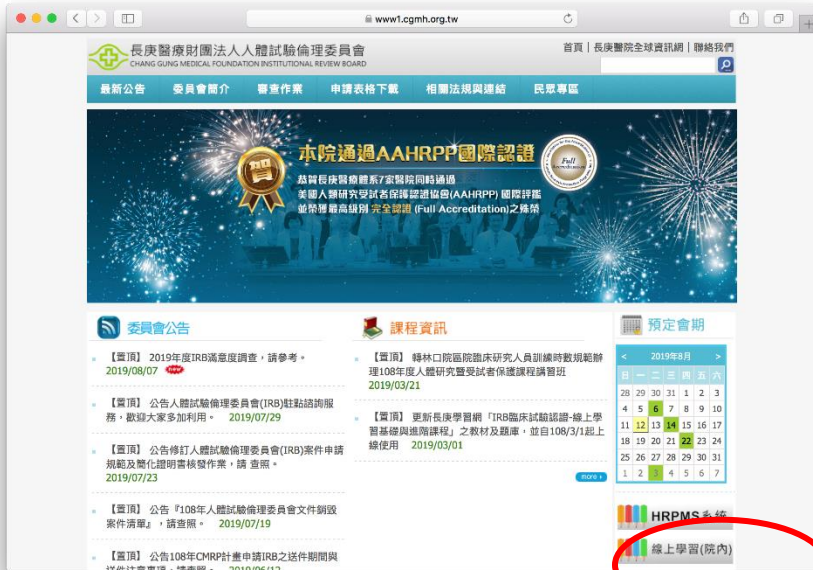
www1.cgmh.org.tw

長庚醫療財團法人人體試驗倫理委員會
CHANG GUNG MEDICAL FOUNDATION INSTITUTIONAL REVIEW BOARD

首頁 | 長庚醫院全球資訊網 | 聯絡我們

最新公告 委員會簡介 審查作業 申請表格下載 相關法規與連結 民眾專區

賀
本院通過AAHRPP國際認證
恭賀長庚醫療體系7家醫院同時通過
美國人類研究受試者保護認證協會(AAHRPP) 國際評鑑
並榮獲最高級別 完全認證 (Full Accreditation)之殊榮

Full Accreditation

委員會公告

【置頂】 2019年度IRB滿意度調查，請參考。 2019/08/07 new

【置頂】 公告人體試驗倫理委員會(IRB)駐點諮詢服務，歡迎大家多加利用。 2019/07/29

【置頂】 公告修訂人體試驗倫理委員會(IRB)案件申請規範及簡化證明書核發作業，請 查照。 2019/07/23

【置頂】 公告『108年人體試驗倫理委員會文件銷毀案件清單』，請查照。 2019/07/19

【置頂】 公告108年CMRP計畫申請IRB之送件期間與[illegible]

課程資訊

【置頂】 轉林口院區臨床研究人員訓練時數規範辦理108年度人體研究暨受試者保護課程講習班 2019/03/21

【置頂】 更新長庚學習網「IRB臨床試驗認證-線上學習基礎與進階課程」之教材及題庫，並自108/3/1起上線使用 2019/03/01

more

預定會期

< 2019年8月 >

| 日 | 一 | 二 | 三 | 四 | 五 | 六 |
|---|---|---|---|---|---|---|
| 28 | 29 | 30 | 31 | 1 | 2 | 3 |
| 4 | 5 | 6 | 7 | 8 | 9 | 10 |
| 11 | 12 | 13 | 14 | 15 | 16 | 17 |
| 18 | 19 | 20 | 21 | 22 | 23 | 24 |
| 25 | 26 | 27 | 28 | 29 | 30 | 31 |
| 1 | 2 | 3 | 4 | 5 | 6 | 7 |

HRPMS系統

線上學習(院內)